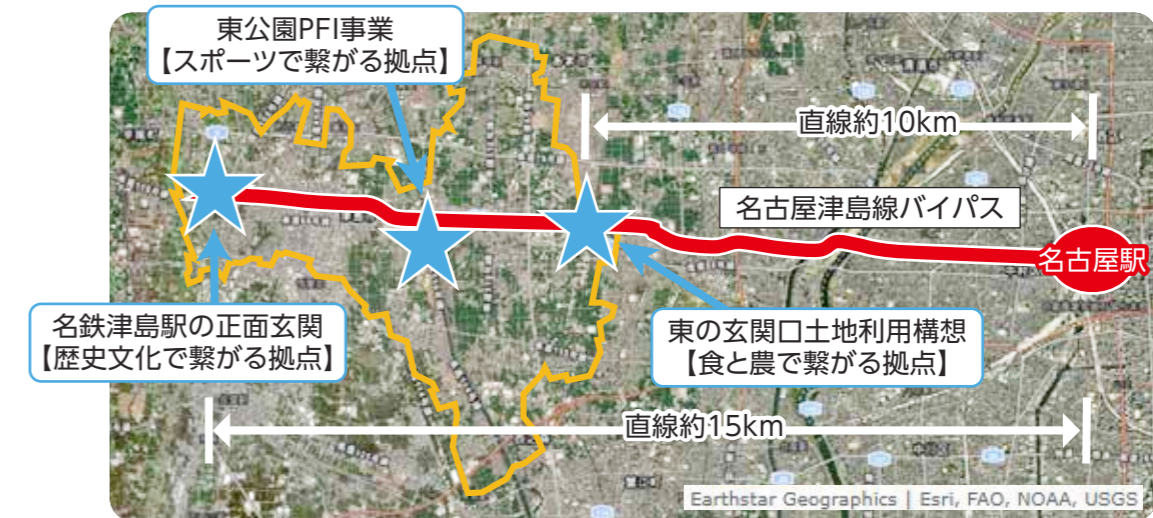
東公園PFI事業
【スポーツで繋がる拠点】

直線約10km

名古屋津島線バイパス

名古屋駅

名鉄津島駅の正面玄関
【歴史文化で繋がる拠点】

東の玄関口土地利用構想
【食と農で繋がる拠点】

直線約15km

Earthstar Geographics | Esri, FAO, NOAA, USGS